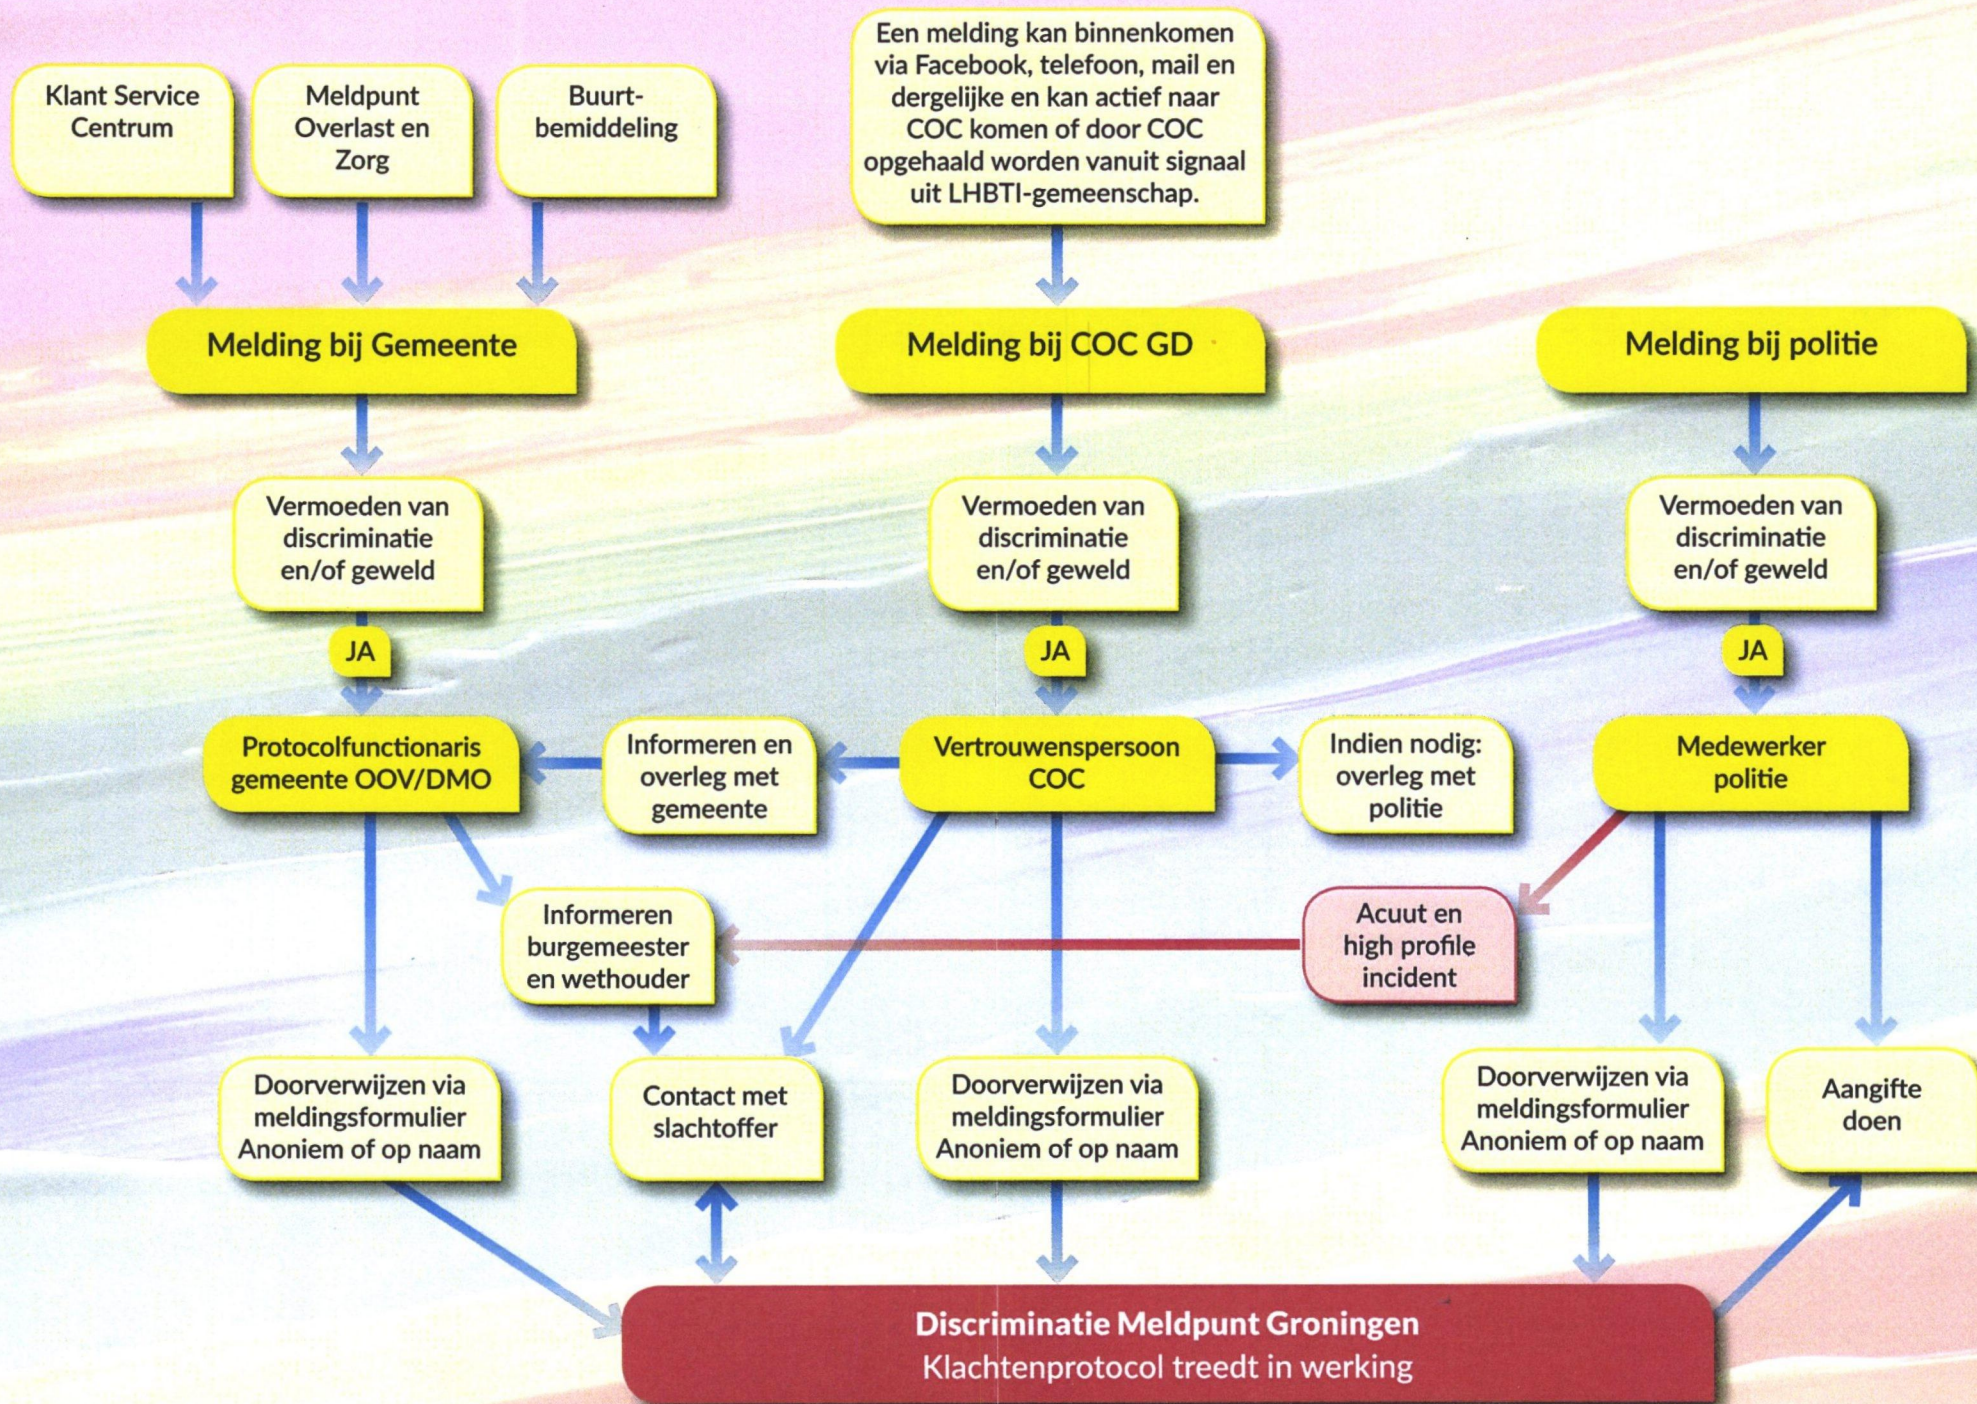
Klant Service Centrum

Meldpunt Overlast en Zorg

Buurtbemiddeling

Een melding kan binnenkomen via Facebook, telefoon, mail en dergelijke en kan actief naar COC komen of door COC opgehaald worden vanuit signaal uit LHBTI-gemeenschap.

Melding bij Gemeente

Melding bij COC GD

Melding bij politie

Vermoeden van discriminatie en/of geweld

Vermoeden van discriminatie en/of geweld

Vermoeden van discriminatie en/of geweld

JA

JA

JA

Protocolfunctionaris gemeente OOV/DMO

Informeren en overleg met gemeente

Vertrouwenspersoon COC

Indien nodig: overleg met politie

Medewerker politie

Informeren burgemeester en wethouder

Acuut en high profile incident

Doorverwijzen via meldingsformulier Anoniem of op naam

Contact met slachtoffer

Doorverwijzen via meldingsformulier Anoniem of op naam

Doorverwijzen via meldingsformulier Anoniem of op naam

Aangifte doen

Discriminatie Meldpunt Groningen
Klachtenprotocol treedt in werking